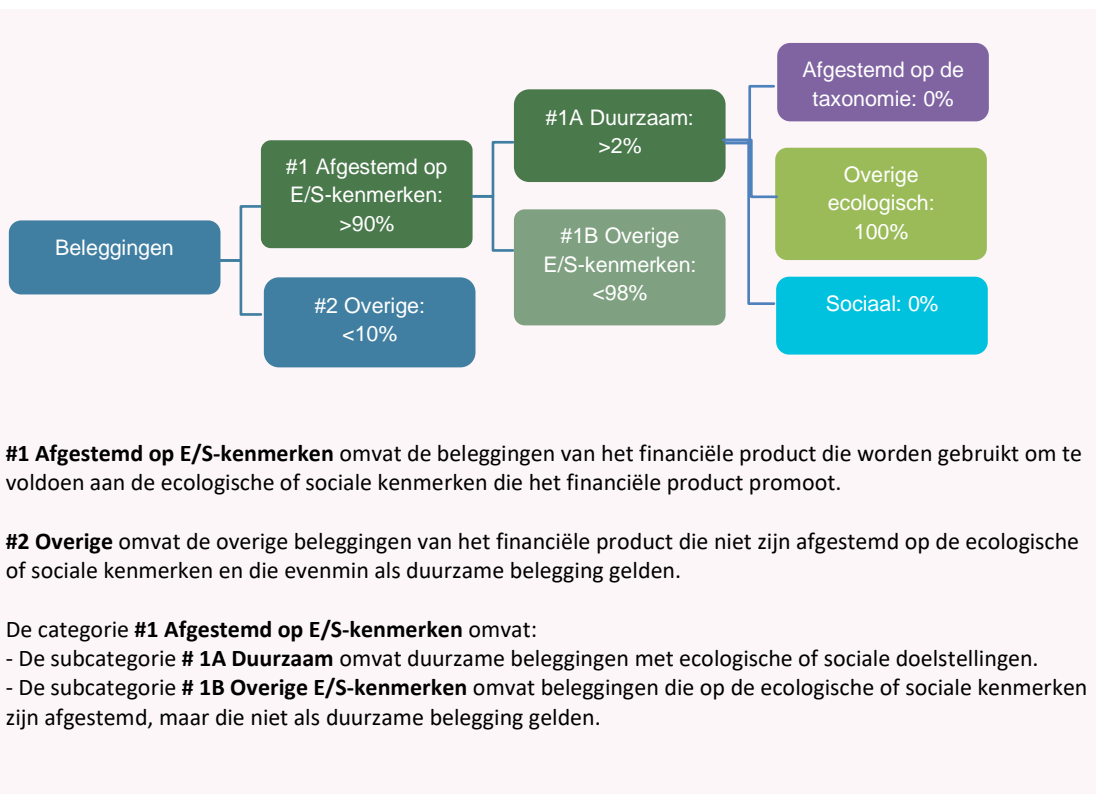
Beleggingen

#1 Afgestemd op E/S-kenmerken: >90%

#2 Overige: <10%

#1A Duurzaam: >2%

#1B Overige E/S-kenmerken: <98%

Afgestemd op de taxonomie: 0%

Overige ecologisch: 100%

Sociaal: 0%

**#1 Afgestemd op E/S-kenmerken** omvat de beleggingen van het financiële product die worden gebruikt om te voldoen aan de ecologische of sociale kenmerken die het financiële product promoot.

**#2 Overige** omvat de overige beleggingen van het financiële product die niet zijn afgestemd op de ecologische of sociale kenmerken en die evenmin als duurzame belegging gelden.

De categorie **#1 Afgestemd op E/S-kenmerken** omvat:
- De subcategorie **# 1A Duurzaam** omvat duurzame beleggingen met ecologische of sociale doelstellingen.
- De subcategorie **# 1B Overige E/S-kenmerken** omvat beleggingen die op de ecologische of sociale kenmerken zijn afgestemd, maar die niet als duurzame belegging gelden.